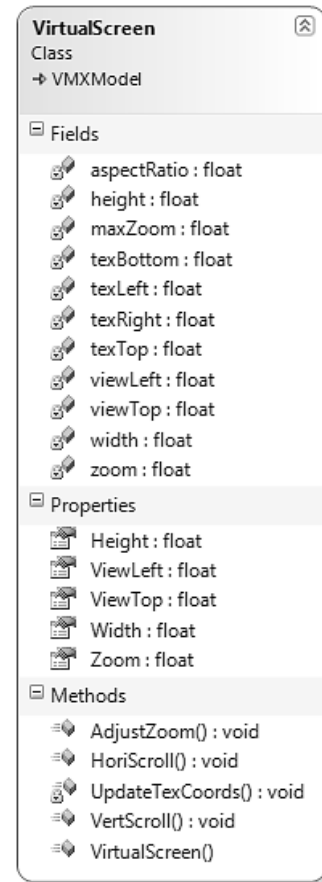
VirtualScreen
Class
→ VMXModel

Fields

aspectRatio : float
height : float
maxZoom : float
texBottom : float
texLeft : float
texRight : float
texTop : float
viewLeft : float
viewTop : float
width : float
zoom : float

Properties

Height : float
ViewLeft : float
ViewTop : float
Width : float
Zoom : float

Methods

AdjustZoom() : void
HoriScroll() : void
UpdateTexCoords() : void
VertScroll() : void
VirtualScreen()